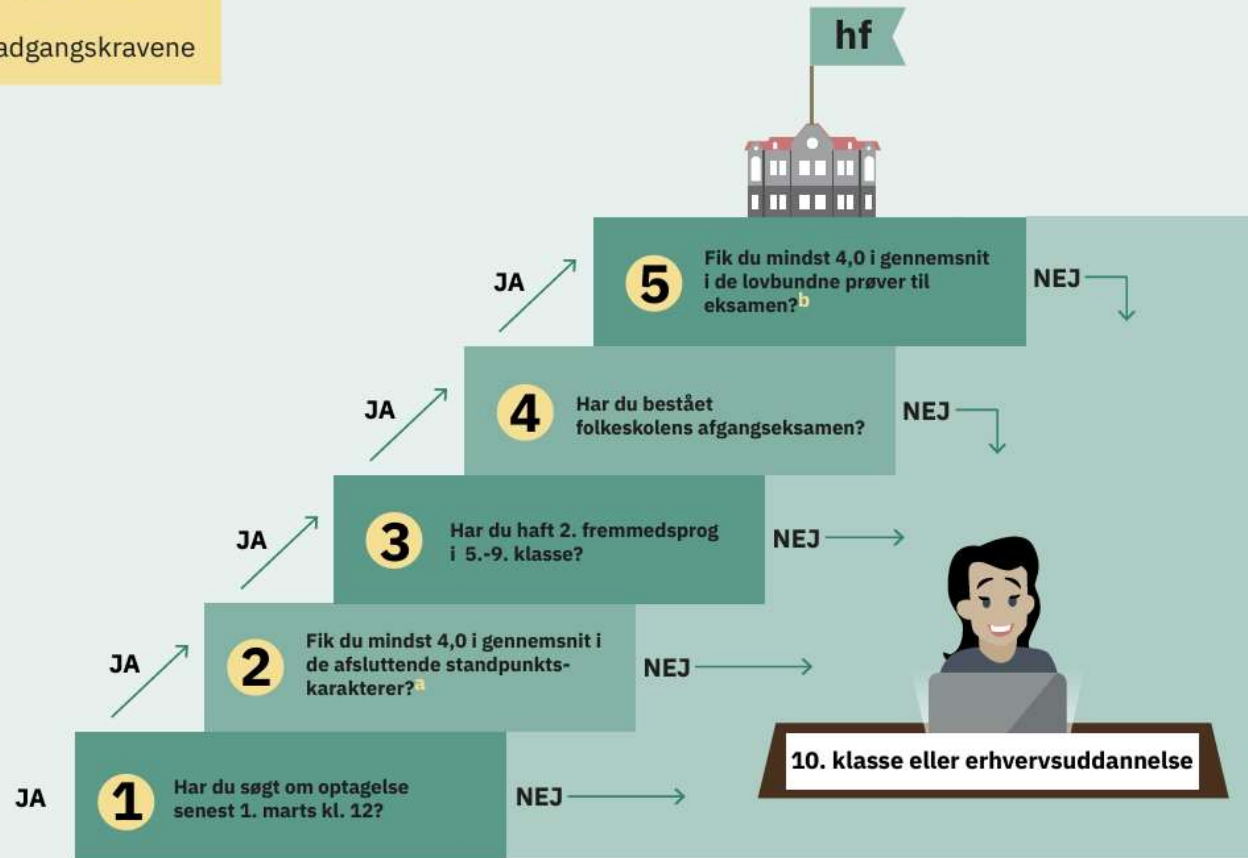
adgangskravene

hf

JA

5 Fik du mindst 4,0 i gennemsnit i de lovbundne prøver til eksamen?$^{b}$

NEJ

JA

4 Har du bestået folkeskolens afgangseksamen?

NEJ

JA

3 Har du haft 2. fremmedsprog i 5.-9. klasse?

NEJ

JA

2 Fik du mindst 4,0 i gennemsnit i de afsluttende standpunktskarakterer?$^{a}$

NEJ

JA

1 Har du søgt om optagelse senest 1. marts kl. 12?

NEJ

10. klasse eller erhvervsuddannelse